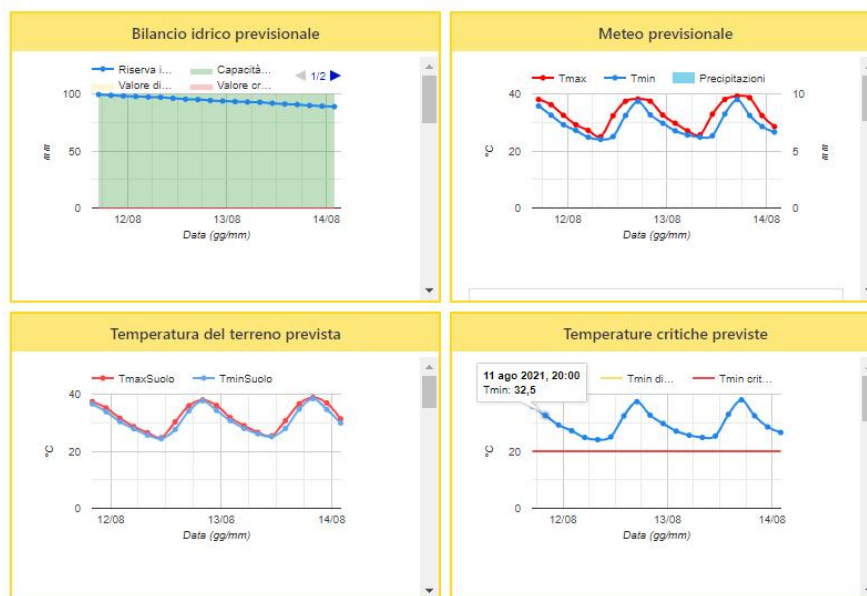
Bilancio idrico previsionale

Riserva i... Capacità... Valore di... Valore cr... 1/2

100
50
0
mm
12/08 13/08 14/08
Data (gg/mm)

Meteo previsionale

Tmax Tmin Precipitazioni

40
20
0
°C
10
5
0
mm
12/08 13/08 14/08
Data (gg/mm)

Temperatura del terreno prevista

TmaxSuolo TminSuolo

40
20
0
°C
12/08 13/08 14/08
Data (gg/mm)

Temperature critiche previste

11 ago 2021, 20:00
Tmin: 32,5
Tmin di... Tmin crit...

20
0
°C
12/08 13/08 14/08
Data (gg/mm)